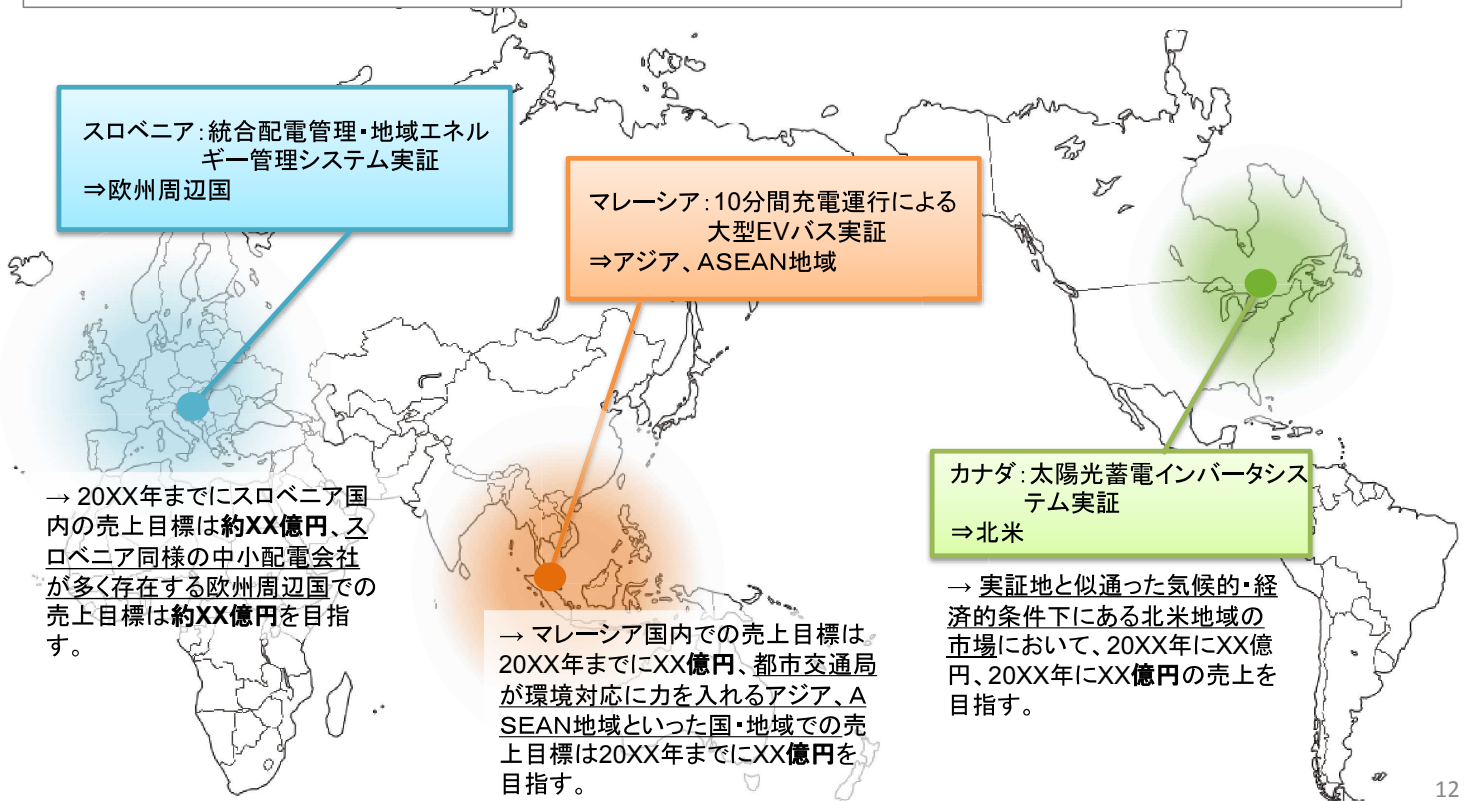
スロベニア：統合配電管理・地域エネルギー管理システム実証
⇒欧州周辺国

マレーシア：10分間充電運行による大型EVバス実証
⇒アジア、ASEAN地域

カナダ：太陽光蓄電インバータシステム実証
⇒北米

→ 20XX年までにスロベニア国内の売上目標は約XX億円、スロベニア同様の中小配電会社が多く存在する欧州周辺国での売上目標は約XX億円を目指す。

→ マレーシア国内での売上目標は20XX年までにXX億円、都市交通局が環境対応に力を入れるアジア、ASEAN地域といった国・地域での売上目標は20XX年までにXX億円を目指す。

→ 実証地と似通った気候的・経済的条件下にある北米地域の市場において、20XX年にXX億円、20XX年にXX億円の売上を目指す。

12